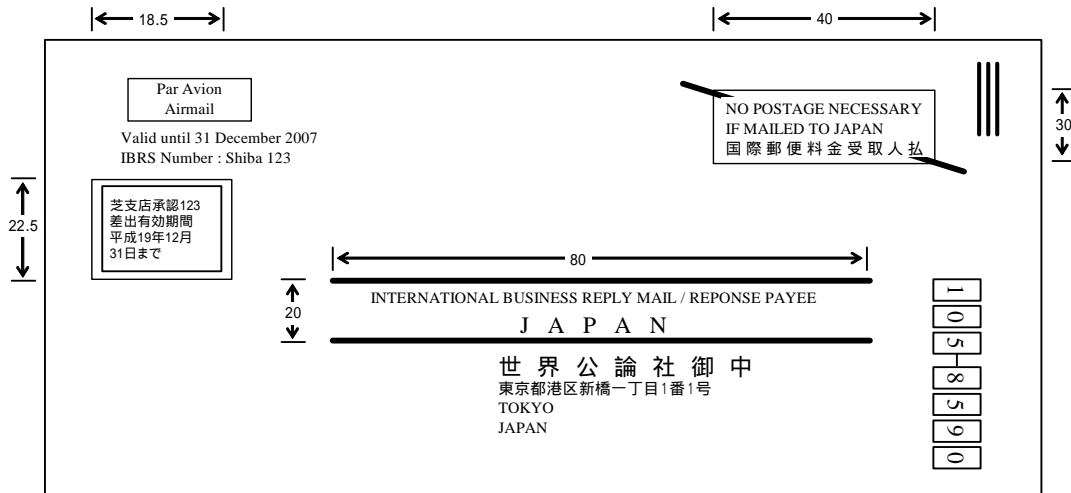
18.5

40

Par Avion
Airmail

Valid until 31 December 2007
IBRS Number : Shiba 123

NO POSTAGE NECESSARY
IF MAILED TO JAPAN
国際郵便料金受取人払

30

22.5

芝支店承認123
差出有効期間
平成19年12月
31日まで

80

20

INTERNATIONAL BUSINESS REPLY MAIL / REPONSE PAYEE

J A P A N

世界公論社御中
東京都港区新橋一丁目1番1号
TOKYO
JAPAN

105-8590